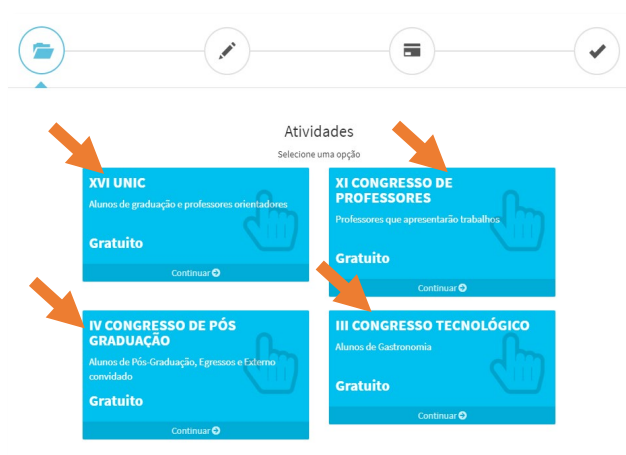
Atividades

Selecione uma opção

XVI UNIC

Alunos de graduação e professores orientadores

Gratuito

Continuar

XI CONGRESSO DE PROFESSORES

Professores que apresentarão trabalhos

Gratuito

Continuar

IV CONGRESSO DE PÓS GRADUAÇÃO

Alunos de Pós-Graduação, Egressos e Externo convidado

Gratuito

Continuar

III CONGRESSO TECNOLÓGICO

Alunos de Gastronomia

Gratuito

Continuar